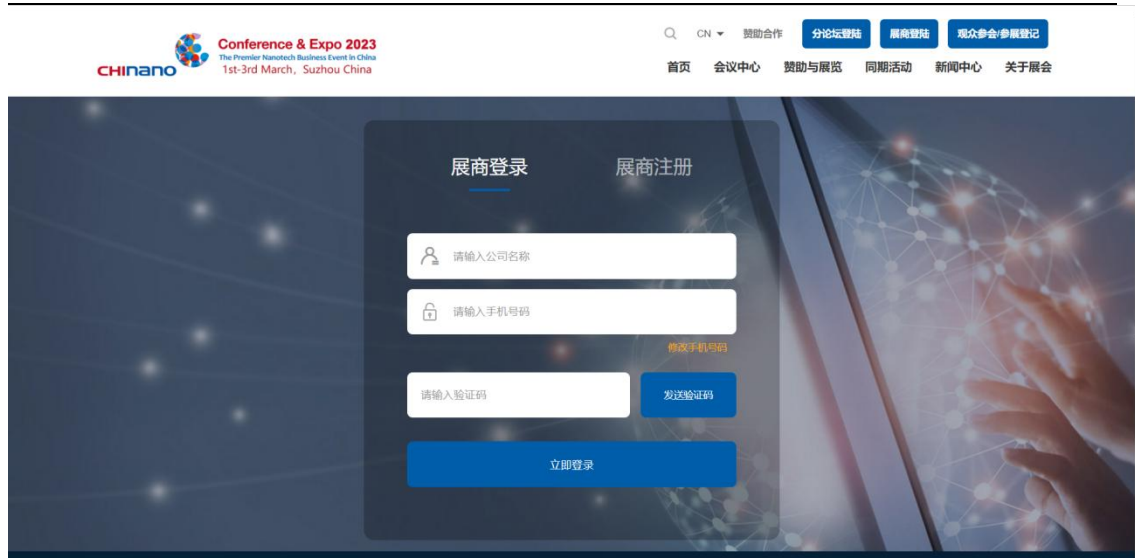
CHINANO Conference & Expo 2023
The Premier Nanotech Business Event in China
1st-3rd March, Suzhou China

CN 赞助合作 分论坛登陆 展商登陆 观众参会/参展登记

首页 会议中心 赞助与展览 同期活动 新闻中心 关于展会

展商登录 展商注册

请输入公司名称

请输入手机号码

修改手机号码

请输入验证码 发送验证码

立即登录